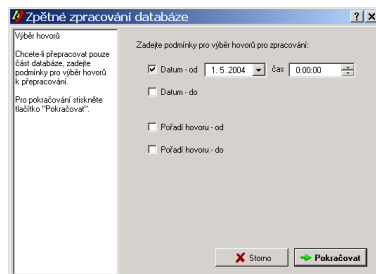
Zpětné zpracování databáze

?

X

Výběr hovorů

Chcete-li přepracovat pouze část databáze, zadejte podmínky pro výběr hovorů k přepracování.

Pro pokračování stiskněte tlačítko "Pokračovat".

Zadejte podmínky pro výběr hovorů pro zpracování:

Datum - od

1. 5.2004

čas

0:00:00

Datum - do

Pořadí hovoru - od

Pořadí hovoru - do

Storno

Pokračovat